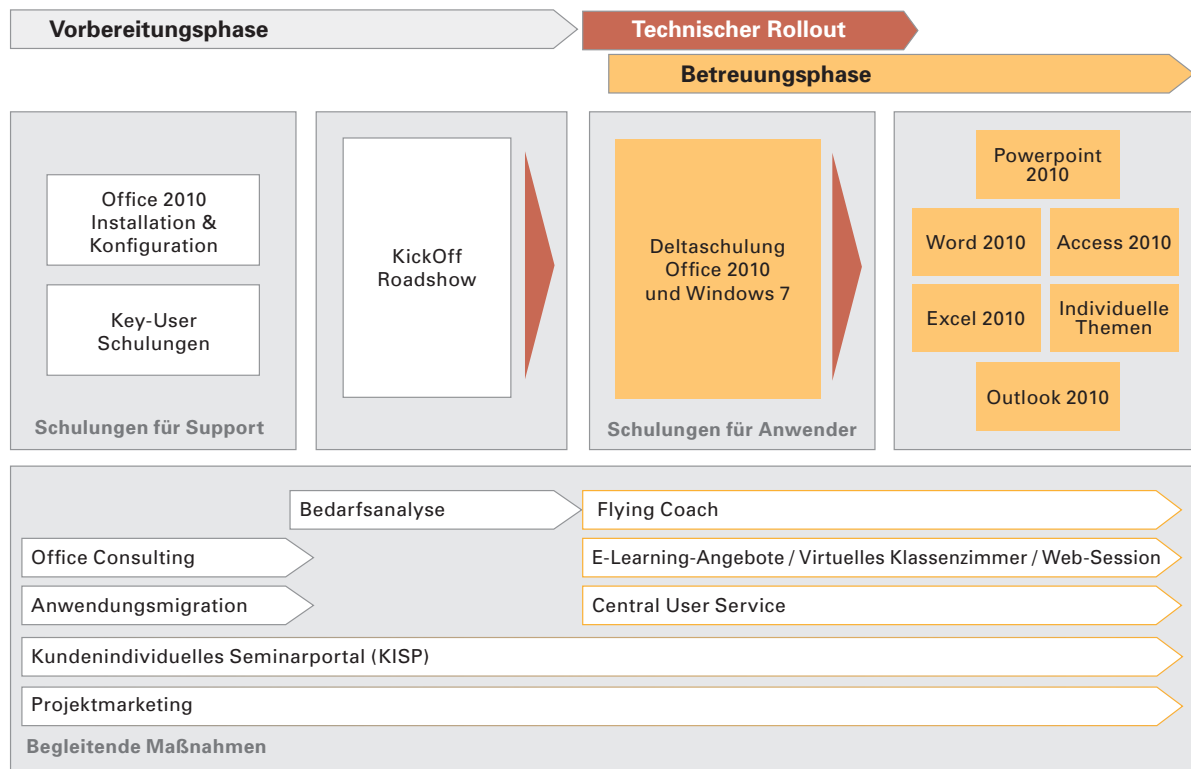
Vorbereitungsphase

Technischer Rollout

Betreuungsphase

Office 2010 Installation & Konfiguration

Key-User Schulungen

Schulungen für Support

KickOff Roadshow

Deltaschulung Office 2010 und Windows 7

Schulungen für Anwender

Powerpoint 2010

Word 2010

Access 2010

Excel 2010

Individuelle Themen

Outlook 2010

Bedarfsanalyse

Flying Coach

Office Consulting

E-Learning-Angebote / Virtuelles Klassenzimmer / Web-Session

Anwendungsmigration

Central User Service

Kundenindividuelles Seminarportal (KISP)

Projektmarketing

Begleitende Maßnahmen